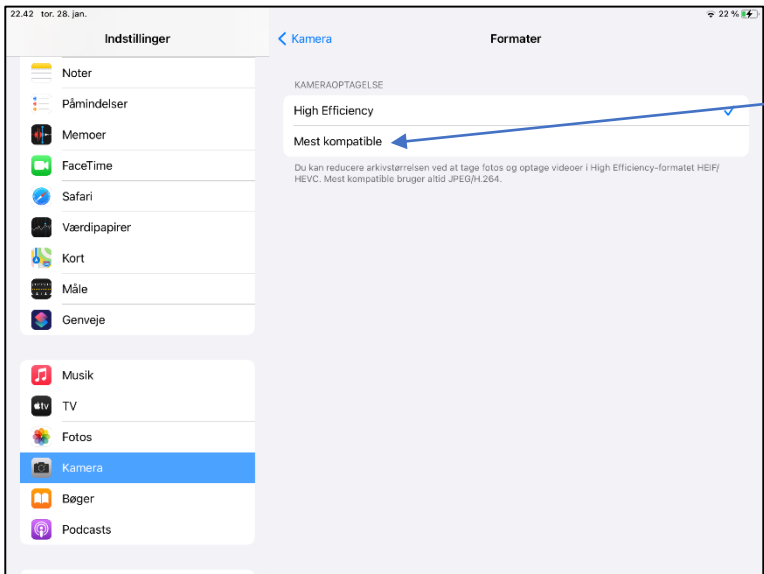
22.42 tor. 28. jan.

22 %

Indstillinger

Noter

Påmindelser

Memoer

FaceTime

Safari

Værdipapirer

Kort

Måle

Genveje

Musik

TV

Fotos

Kamera

Bøger

Podcasts

Kamera

Formater

KAMERAOPTAGELSE

High Efficiency

Mest kompatible

Du kan reducere arkivstørrelsen ved at tage fotos og optage videoer i High Efficiency-formatet HEIF/HEVC. Mest kompatible bruger altid JPEG/H.264.